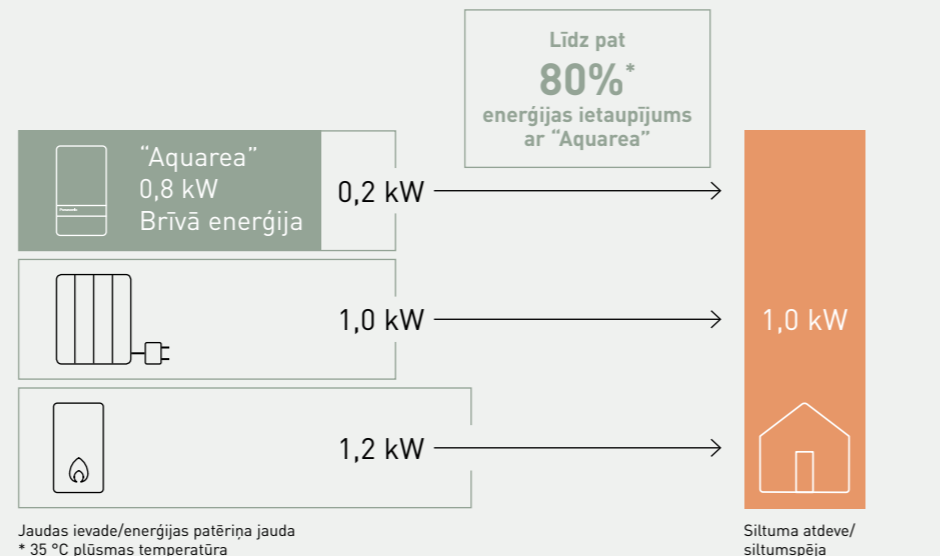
Līdz pat
80%*
enerģijas ietaupījums ar "Aquarea"

"Aquarea"
0,8 kW
Brīvā enerģija

0,2 kW

1,0 kW

1,2 kW

1,0 kW

Jaudas ievade/enerģijas patēriņa jauda
* 35 °C plūsmas temperatūra

Siltuma atdeve/
siltumspēja